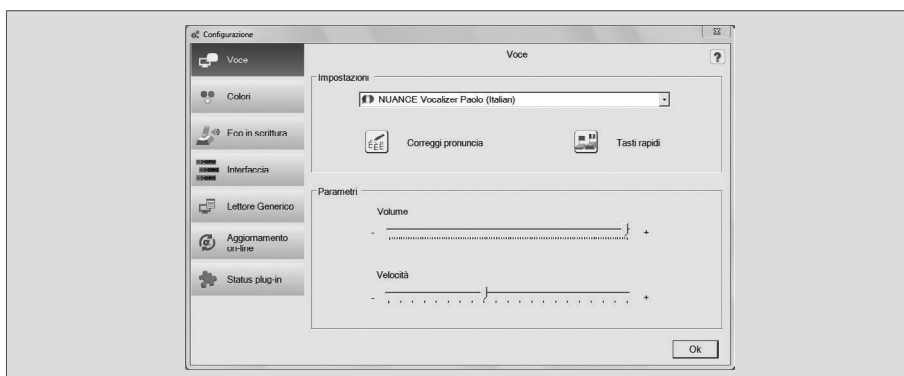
Configurazione

Voce

Colori

Eco in scrittura

Interfaccia

Lettore Generico

Aggiornamento on-line

Status plug-in

Voce

?

Impostazioni

NUANCE Vocalizer Paolo (Italian)

Correggi pronuncia

Tasti rapidi

Parametri

Volume

-

+

Velocità

-

+

Ok